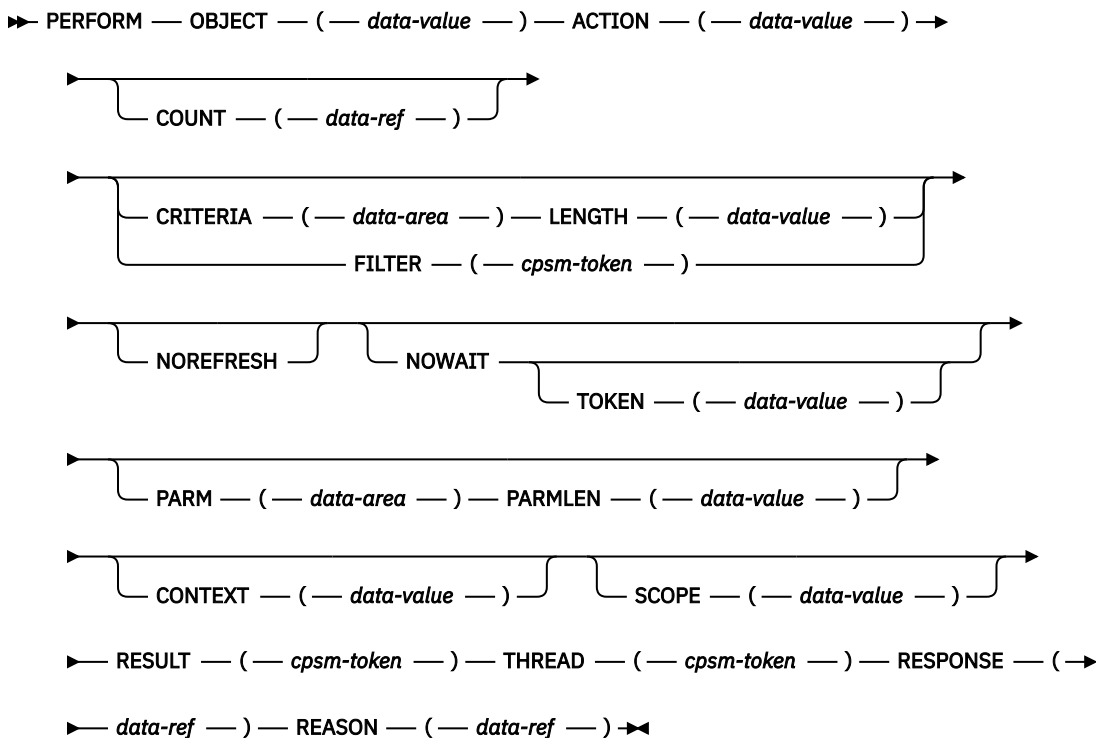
PERFORM OBJECT ( data-value ) ACTION ( data-value )

COUNT ( data-ref )

CRITERIA ( data-area ) LENGTH ( data-value )
FILTER ( cpsm-token )

NOREFRESH
NOWAIT
TOKEN ( data-value )

PARM ( data-area ) PARMLEN ( data-value )

CONTEXT ( data-value )
SCOPE ( data-value )

RESULT ( cpsm-token ) THREAD ( cpsm-token ) RESPONSE (

data-ref ) REASON ( data-ref )